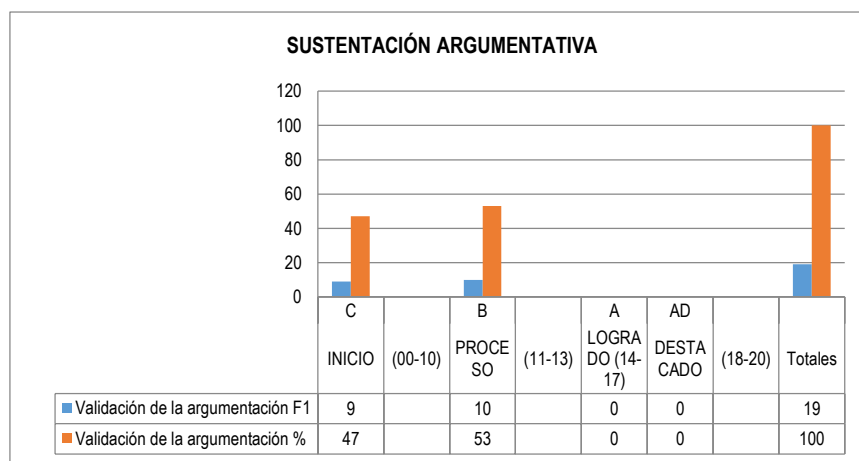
SUSTENTACIÓN ARGUMENTATIVA

120
100
80
60
40
20
0

| | C INICIO | (00-10) | B PROCESO | (11-13) | A LOGRADO (14-17) | AD DESTACADO | (18-20) | Totales |
|---|---|---|---|---|---|---|---|---|
| Validación de la argumentación F1 | 9 | | 10 | | 0 | 0 | | 19 |
| Validación de la argumentación % | 47 | | 53 | | 0 | 0 | | 100 |